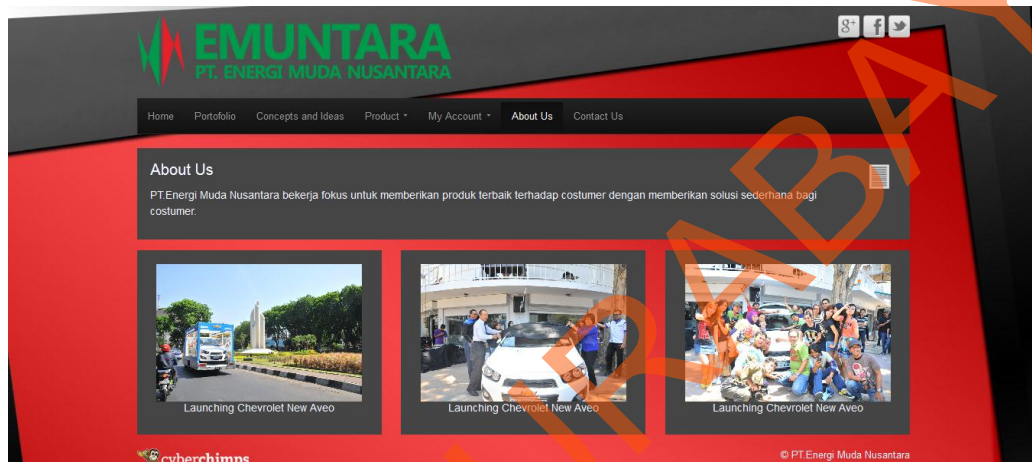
EMUNTARA
PT. ENERGI MUDA NUSANTARA

Home Portofolio Concepts and Ideas Product My Account About Us Contact Us

About Us

PT.Energi Muda Nusantara bekerja fokus untuk memberikan produk terbaik terhadap costumer dengan memberikan solusi sederhana bagi costumer.

Launching Chevrolet New Aveo

Launching Chevrolet New Aveo

Launching Chevrolet New Aveo

cyberchimps

© PT.Energi Muda Nusantara

SURABAYA